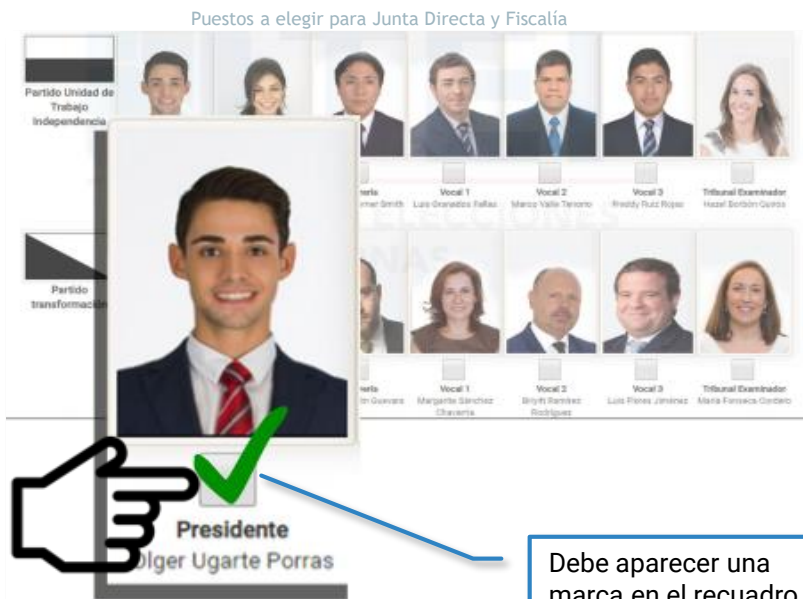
Puestos a elegir para Junta Directa y Fiscalía

Partido Unidad de Trabajo Independencia

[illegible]eria
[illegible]mer Smith

Vocal 1
Luis Granados Fallas

Vocal 2
Marco Valle Tenorio

Vocal 3
Freddy Ruiz Rojas

Tribunal Examinador
Hazel Borbón Quirós

Partido transformación

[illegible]eria
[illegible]in Guevara

Vocal 1
Margarita Sánchez Chavarría

Vocal 2
Briyith Ramírez Rodríguez

Vocal 3
Luis Flores Jiménez

Tribunal Examinador
María Fonseca Cordero

Presidente
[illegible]lger Ugarte Porras

Debe aparecer una marca en el recuadro